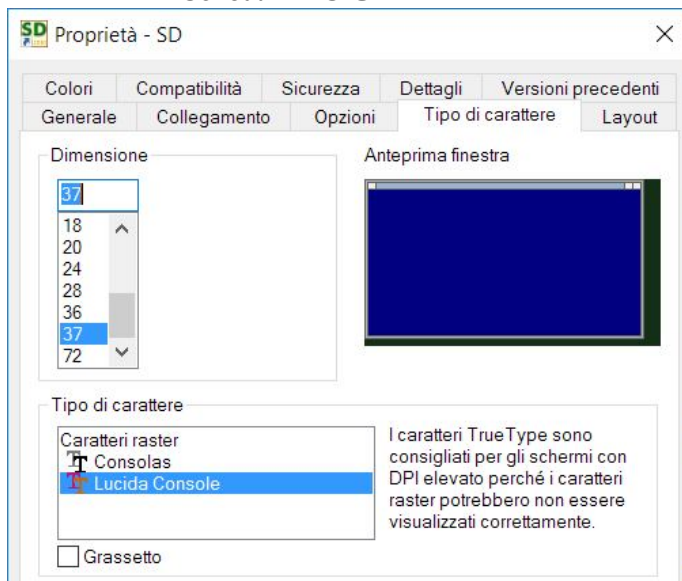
SD Proprietà - SD

Colori | Compatibilità | Sicurezza | Dettagli | Versioni precedenti
Generale | Collegamento | Opzioni | Tipo di carattere | Layout

Dimensione
37
18
20
24
28
36
37
72

Anteprima finestra

Tipo di carattere
Caratteri raster
Consolas
Lucida Console

I caratteri TrueType sono consigliati per gli schermi con DPI elevato perché i caratteri raster potrebbero non essere visualizzati correttamente.

Grassetto